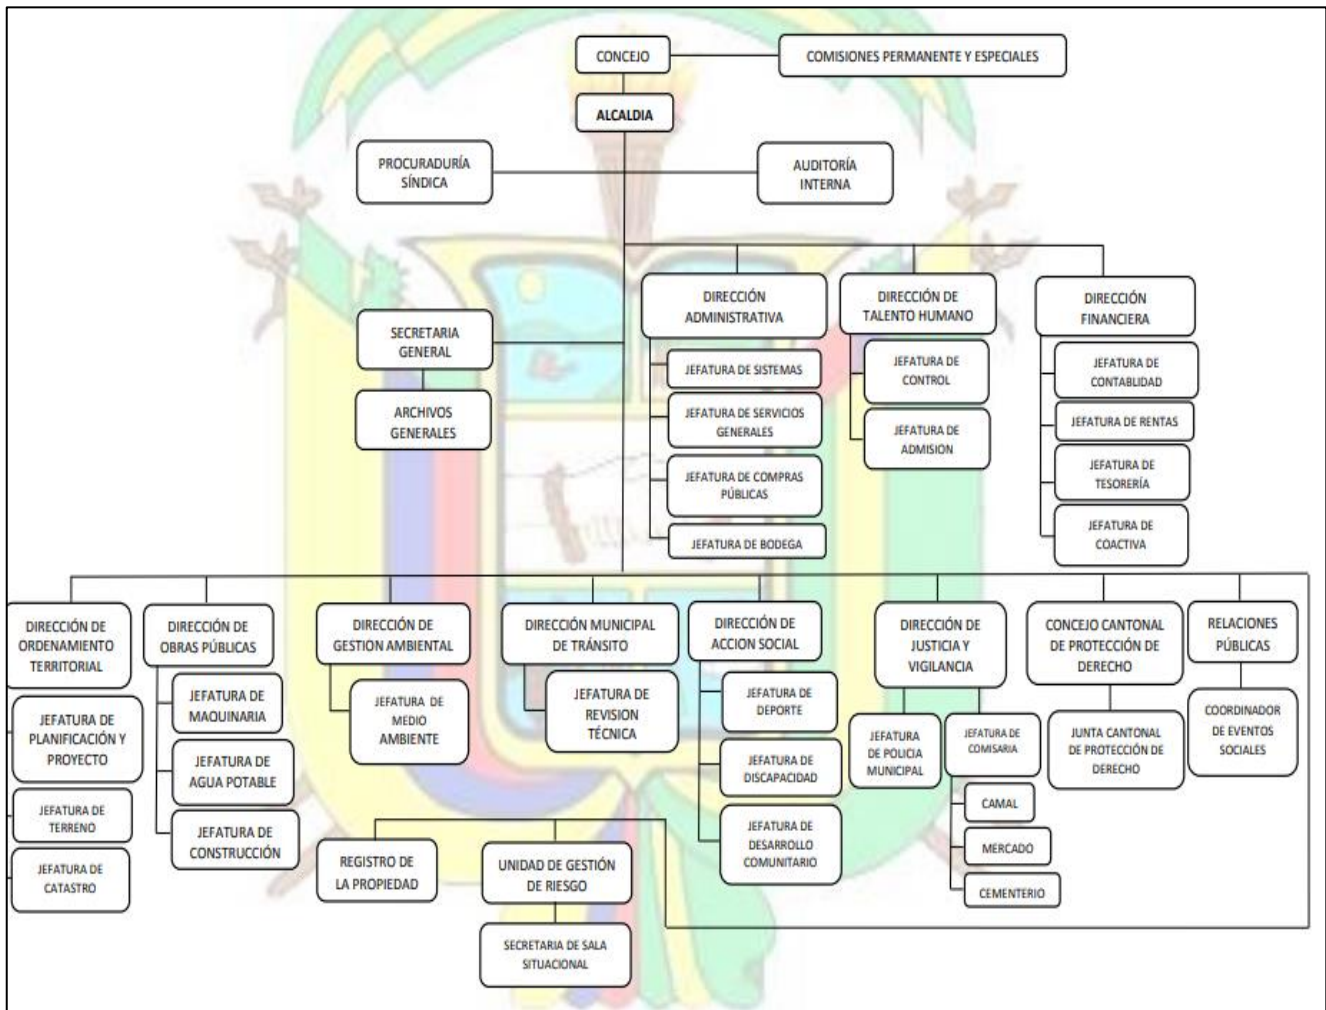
CONCEJO

COMISIONES PERMANENTE Y ESPECIALES

ALCALDIA

PROCURADURÍA SÍNDICA

AUDITORÍA INTERNA

SECRETARIA GENERAL

ARCHIVOS GENERALES

DIRECCIÓN ADMINISTRATIVA

JEFATURA DE SISTEMAS

JEFATURA DE SERVICIOS GENERALES

JEFATURA DE COMPRAS PÚBLICAS

JEFATURA DE BODEGA

DIRECCIÓN DE TALENTO HUMANO

JEFATURA DE CONTROL

JEFATURA DE ADMISION

DIRECCIÓN FINANCIERA

JEFATURA DE CONTABLIDAD

JEFATURA DE RENTAS

JEFATURA DE TESORERÍA

JEFATURA DE COACTIVA

DIRECCIÓN DE ORDENAMIENTO TERRITORIAL

JEFATURA DE PLANIFICACIÓN Y PROYECTO

JEFATURA DE TERRENO

JEFATURA DE CATASTRO

DIRECCIÓN DE OBRAS PÚBLICAS

JEFATURA DE MAQUINARIA

JEFATURA DE AGUA POTABLE

JEFATURA DE CONSTRUCCIÓN

DIRECCIÓN DE GESTION AMBIENTAL

JEFATURA DE MEDIO AMBIENTE

DIRECCIÓN MUNICIPAL DE TRÁNSITO

JEFATURA DE REVISION TÉCNICA

DIRECCIÓN DE ACCION SOCIAL

JEFATURA DE DEPORTE

JEFATURA DE DISCAPACIDAD

JEFATURA DE DESARROLLO COMUNITARIO

DIRECCIÓN DE JUSTICIA Y VIGILANCIA

JEFATURA DE POLICIA MUNICIPAL

JEFATURA DE COMISARIA

CAMAL

MERCADO

CEMENTERIO

CONCEJO CANTONAL DE PROTECCIÓN DE DERECHO

JUNTA CANTONAL DE PROTECCIÓN DE DERECHO

RELACIONES PÚBLICAS

COORDINADOR DE EVENTOS SOCIALES

REGISTRO DE LA PROPIEDAD

UNIDAD DE GESTIÓN DE RIESGO

SECRETARIA DE SALA SITUACIONAL